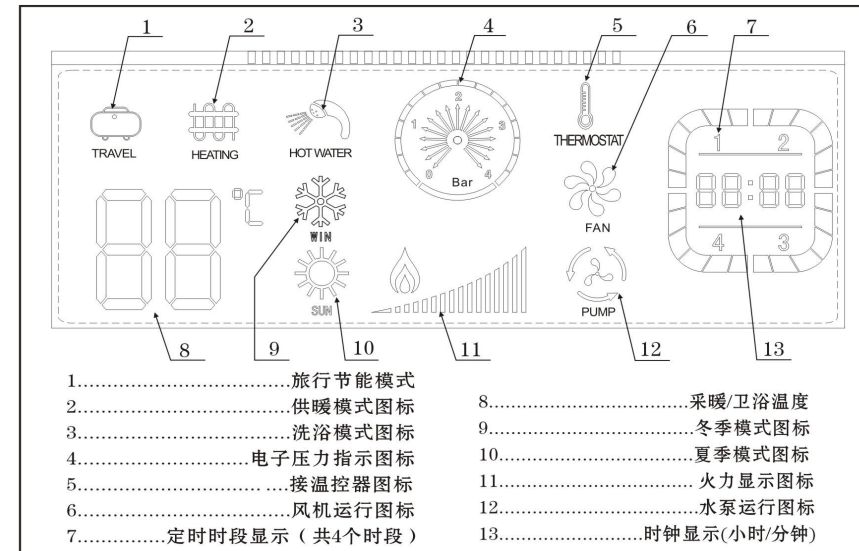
1 2 3 4 5 6 7

TRAVEL HEATING HOT WATER

1 2 3 0 4 Bar

THERMOSTAT

1 2

88:88

4 3

°C

WIN

FAN

SUN

PUMP

8 9 10 11 12 13

1..................................旅行节能模式
2..................................供暖模式图标
3..................................洗浴模式图标
4............................电子压力指示图标
5................................ ....接温控器图标
6..................................风机运行图标
7..............定时时段显示（共4个时段）

8..................................采暖/卫浴温度
9..................................冬季模式图标
10................................夏季模式图标
11................................ 火力显示图标
12................................水泵运行图标
13........................时钟显示(小时/分钟)